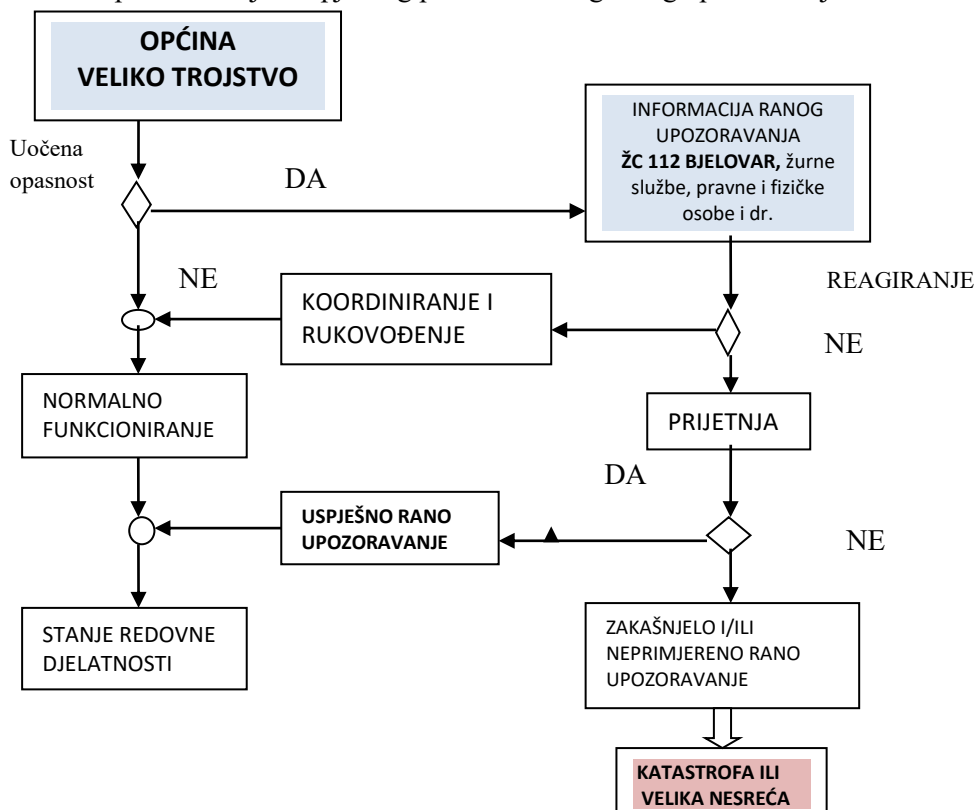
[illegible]

OPĆINA VELIKO TROJSTVO

Uočena opasnost

DA

INFORMACIJA RANOG UPOZORAVANJA **ŽC 112 BJELOVAR,** žurne službe, pravne i fizičke osobe i dr.

NE

KOORDINIRANJE I RUKOVOĐENJE

REAGIRANJE

NE

NORMALNO FUNKCIONIRANJE

PRIJETNJA

DA

USPJEŠNO RANO UPOZORAVANJE

NE

STANJE REDOVNE DJELATNOSTI

ZAKAŠNJELO I/ILI NEPRIMJERENO RANO UPOZORAVANJE

KATASTROFA ILI VELIKA NESREĆA